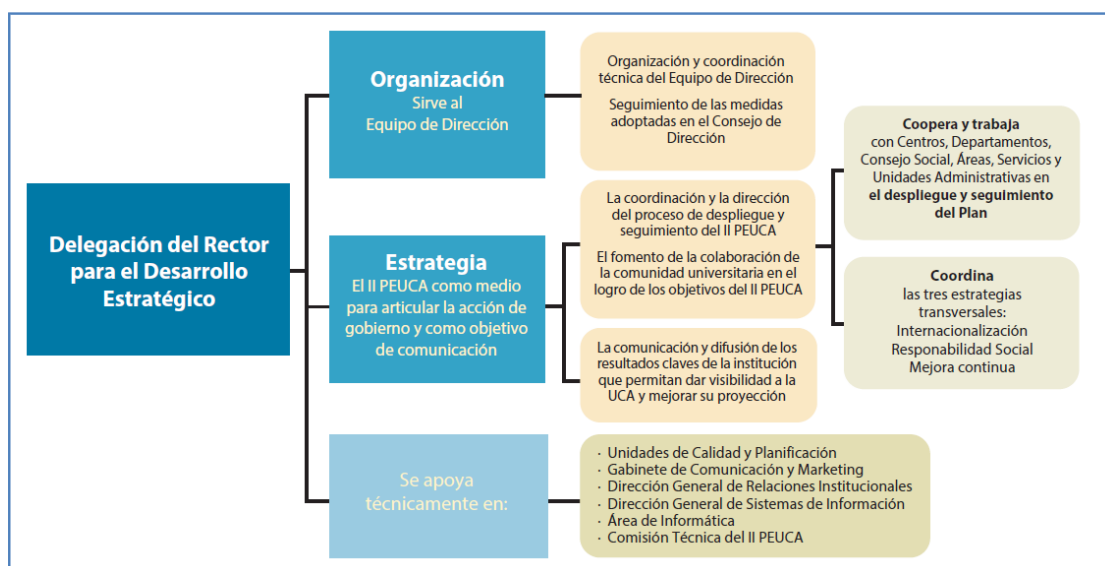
Delegación del Rector para el Desarrollo Estratégico

Organización
Sirve al Equipo de Dirección

Organización y coordinación técnica del Equipo de Dirección

Seguimiento de las medidas adoptadas en el Consejo de Dirección

Estrategia
El II PEUCA como medio para articular la acción de gobierno y como objetivo de comunicación

La coordinación y la dirección del proceso de despliegue y seguimiento del II PEUCA

El fomento de la colaboración de la comunidad universitaria en el logro de los objetivos del II PEUCA

La comunicación y difusión de los resultados claves de la institución que permitan dar visibilidad a la UCA y mejorar su proyección

Coopera y trabaja con Centros, Departamentos, Consejo Social, Áreas, Servicios y Unidades Administrativas en el despliegue y seguimiento del Plan

Coordina las tres estrategias transversales: Internacionalización Responabilidad Social Mejora continua

Se apoya técnicamente en:

· Unidades de Calidad y Planificación
· Gabinete de Comunicación y Marketing
· Dirección General de Relaciones Institucionales
· Dirección General de Sistemas de Información
· Área de Informática
· Comisión Técnica del II PEUCA